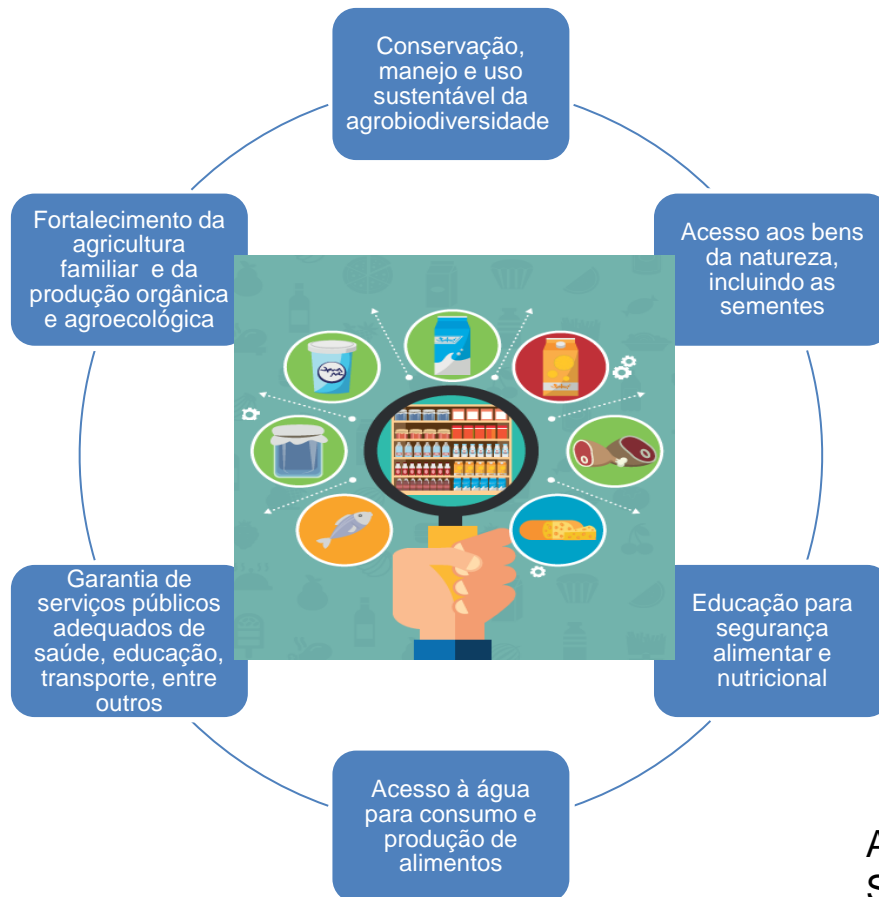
Conservação, manejo e uso sustentável da agrobiodiversidade

Acesso aos bens da natureza, incluindo as sementes

Educação para segurança alimentar e nutricional

Acesso à água para consumo e produção de alimentos

Garantia de serviços públicos adequados de saúde, educação, transporte, entre outros

Fortalecimento da agricultura familiar e da produção orgânica e agroecológica

A
S